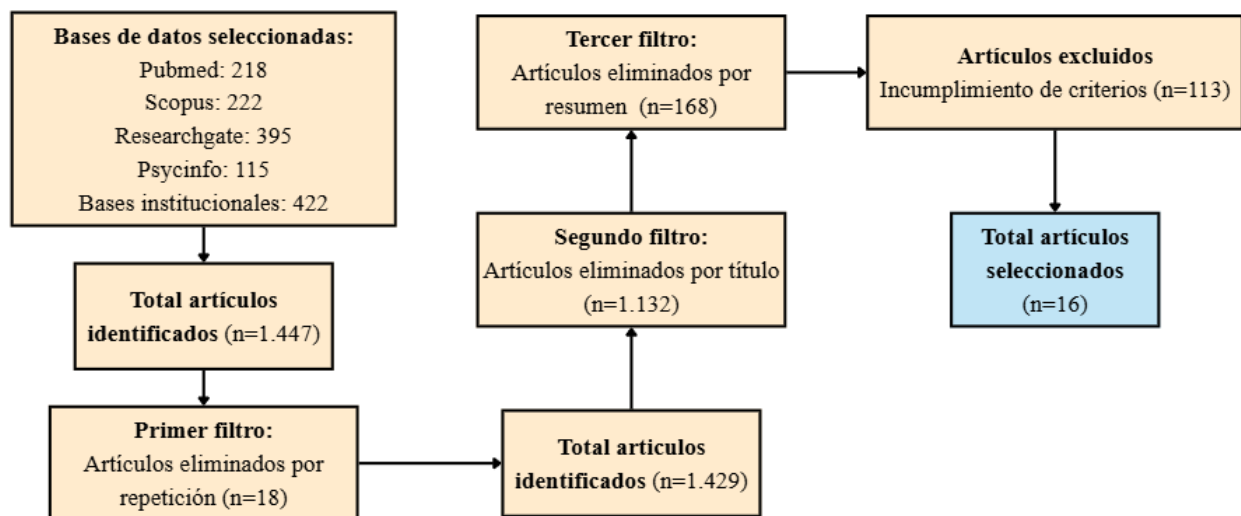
**Bases de datos seleccionadas:**
Pubmed: 218
Scopus: 222
Researchgate: 395
Psycinfo: 115
Bases institucionales: 422

**Total artículos identificados** (n=1.447)

**Primer filtro:**
Artículos eliminados por repetición (n=18)

**Total articulos identificados** (n=1.429)

**Segundo filtro:**
Artículos eliminados por título (n=1.132)

**Tercer filtro:**
Artículos eliminados por resumen (n=168)

**Artículos excluidos**
Incumplimiento de criterios (n=113)

**Total artículos seleccionados**
(n=16)